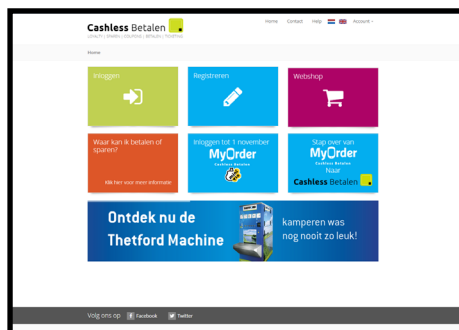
Cashless Betalen

LOYALTY | SPAREN | ONLINE | BETALEN | TOEGANG

Home Contact Help Account

Home

Inloggen

Registreren

Webshop

Waar kan ik betalen of sparen?

Klik hier voor meer informatie

Inloggen tot 1 november

MyOrder

Cashless Betalen

Stap over van

MyOrder

Cashless Betalen

Naar

Cashless Betalen

Ontdek nu de Thetford Machine

kamperen was nog nooit zo leuk!

Volg ons op Facebook Twitter